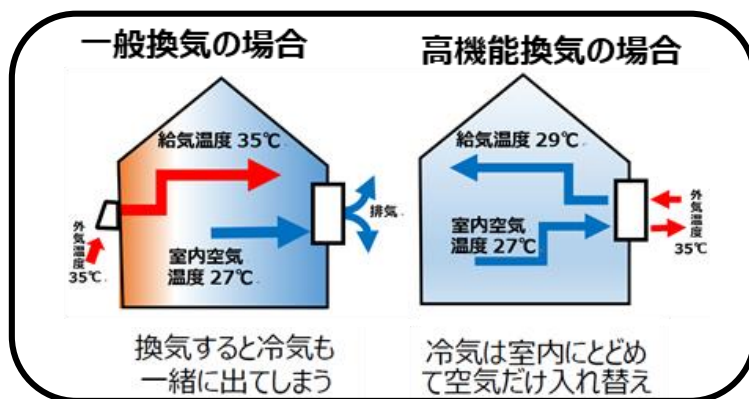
一般換気の場合

給気温度 35℃

外気温度 35℃

排気

室内空気 温度 27℃

換気すると冷気も一緒に出てしまう

高機能換気の場合

給気温度 29℃

外気温度 35℃

室内空気 温度 27℃

冷気は室内にとどめて空気だけ入れ替え